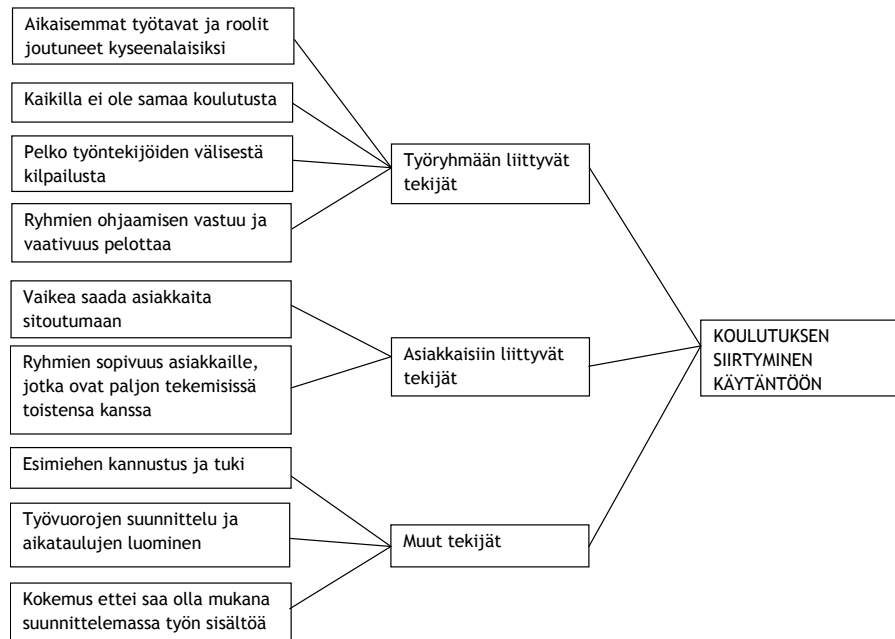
Aikaisemmat työtavat ja roolit joutuneet kyseenalaisiksi

Kaikilla ei ole samaa koulutusta

Pelko työntekijöiden välisestä kilpailusta

Ryhmien ohjaamisen vastuu ja vaativuus pelottaa

Työryhmään liittyvät tekijät

Vaikea saada asiakkaita sitoutumaan

Ryhmien sopivuus asiakkaille, jotka ovat paljon tekemisissä toistensa kanssa

Asiakkaisiin liittyvät tekijät

KOULUTUKSEN SIIRTYMINEN KÄYTÄNTÖÖN

Esimiehen kannustus ja tuki

Työvuorojen suunnittelu ja aikataulujen luominen

Muut tekijät

Kokemus ettei saa olla mukana suunnittelemassa työn sisältöä